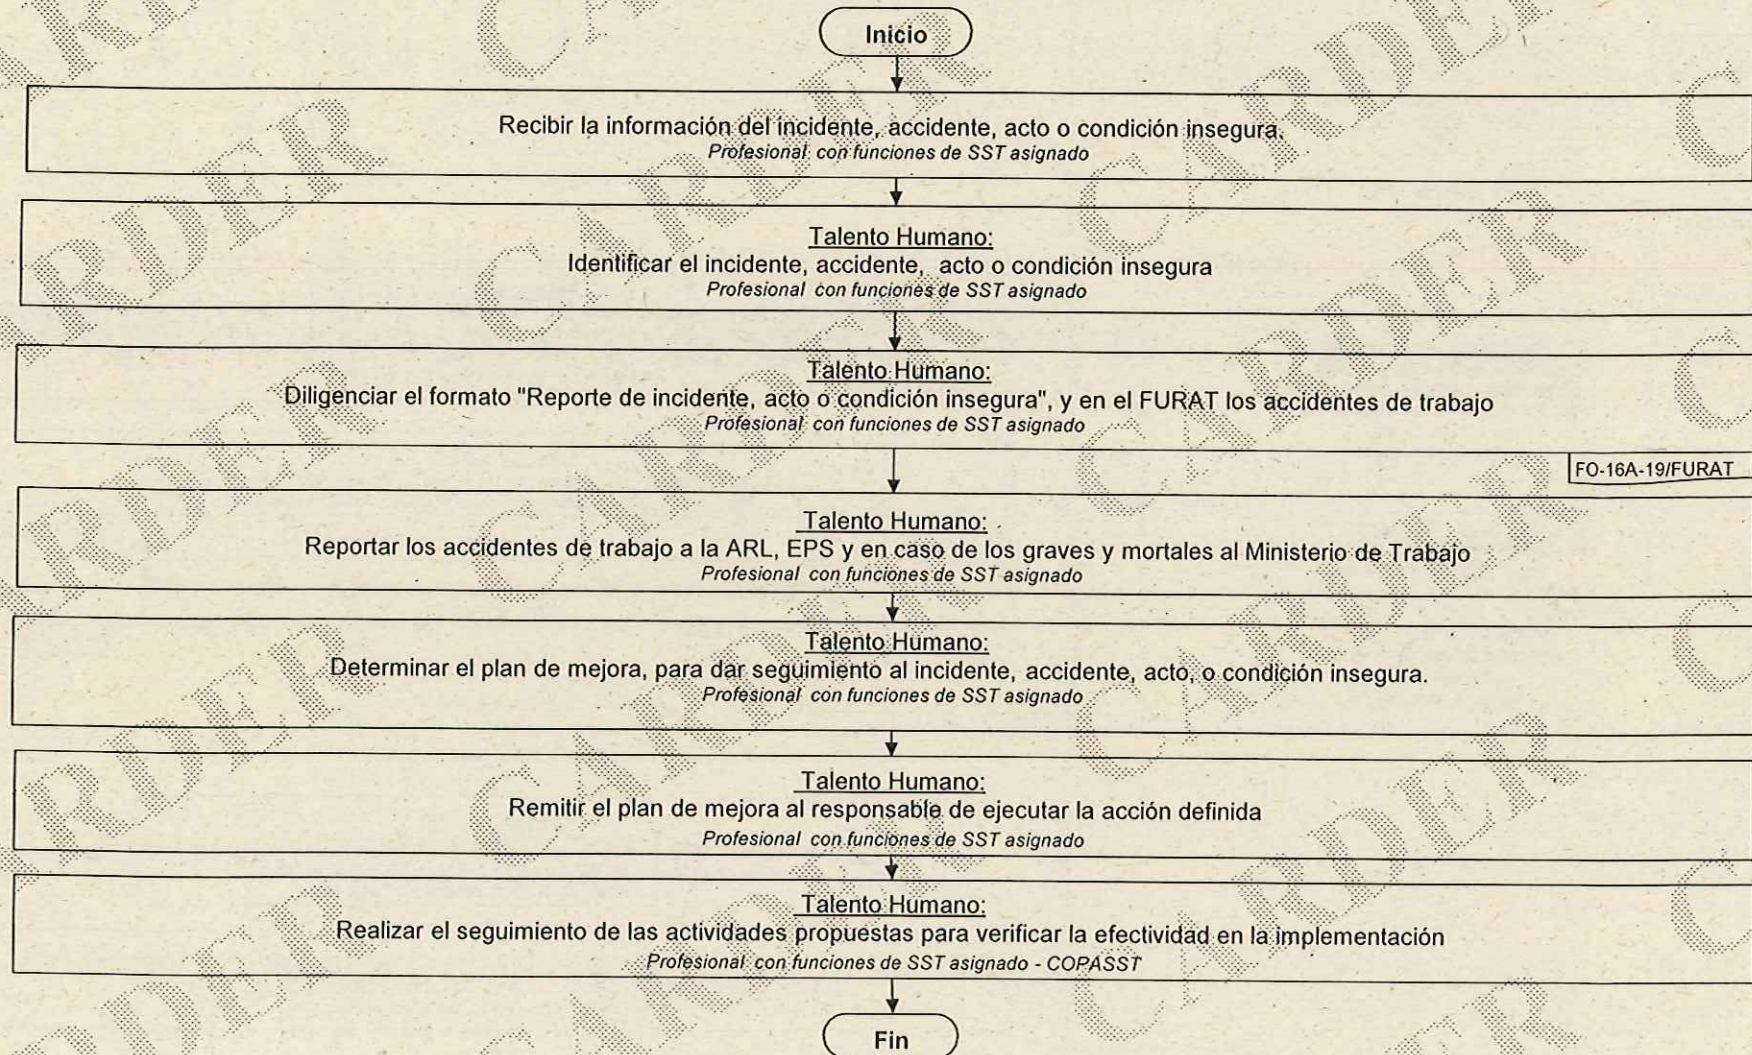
Inicio

Recibir la información del incidente, accidente, acto o condición insegura.
Profesional con funciones de SST asignado

Talento Humano:
Identificar el incidente, accidente, acto o condición insegura
Profesional con funciones de SST asignado

Talento Humano:
Diligenciar el formato "Reporte de incidente, acto o condición insegura", y en el FURAT los accidentes de trabajo
Profesional con funciones de SST asignado

FO-16A-19/FURAT

Talento Humano:
Reportar los accidentes de trabajo a la ARL, EPS y en caso de los graves y mortales al Ministerio de Trabajo
Profesional con funciones de SST asignado

Talento Humano:
Determinar el plan de mejora, para dar seguimiento al incidente, accidente, acto, o condición insegura.
Profesional con funciones de SST asignado

Talento Humano:
Remitir el plan de mejora al responsable de ejecutar la acción definida
Profesional con funciones de SST asignado

Talento Humano:
Realizar el seguimiento de las actividades propuestas para verificar la efectividad en la implementación
Profesional con funciones de SST asignado - COPASST

Fin